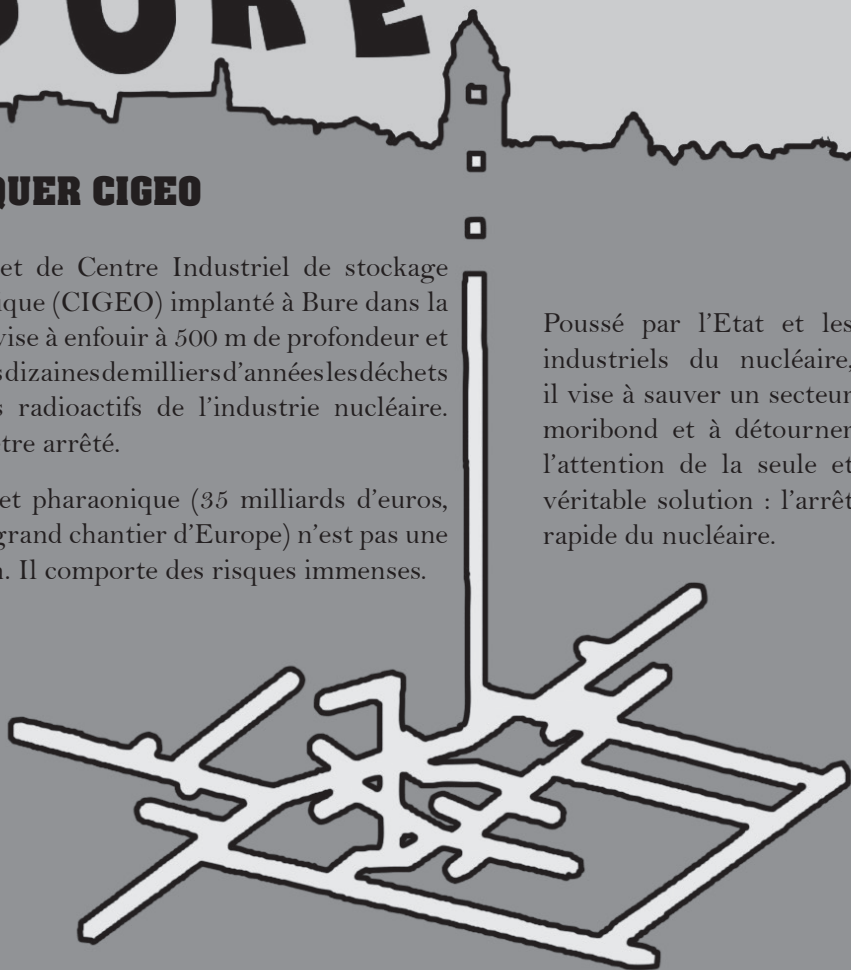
URE

QUER CIGEO

et de Centre Industriel de stockage ique (CIGEO) implanté à Bure dans la vise à enfouir à 500 m de profondeur et sdizainesdemilliersd'annéeslesdéchets s radioactifs de l'industrie nucléaire. tre arrêté.

et pharaonique (35 milliards d'euros, grand chantier d'Europe) n'est pas une n. Il comporte des risques immenses.

Poussé par l'Etat et les industriels du nucléaire, il vise à sauver un secteur moribond et à détourner l'attention de la seule et véritable solution : l'arrêt rapide du nucléaire.